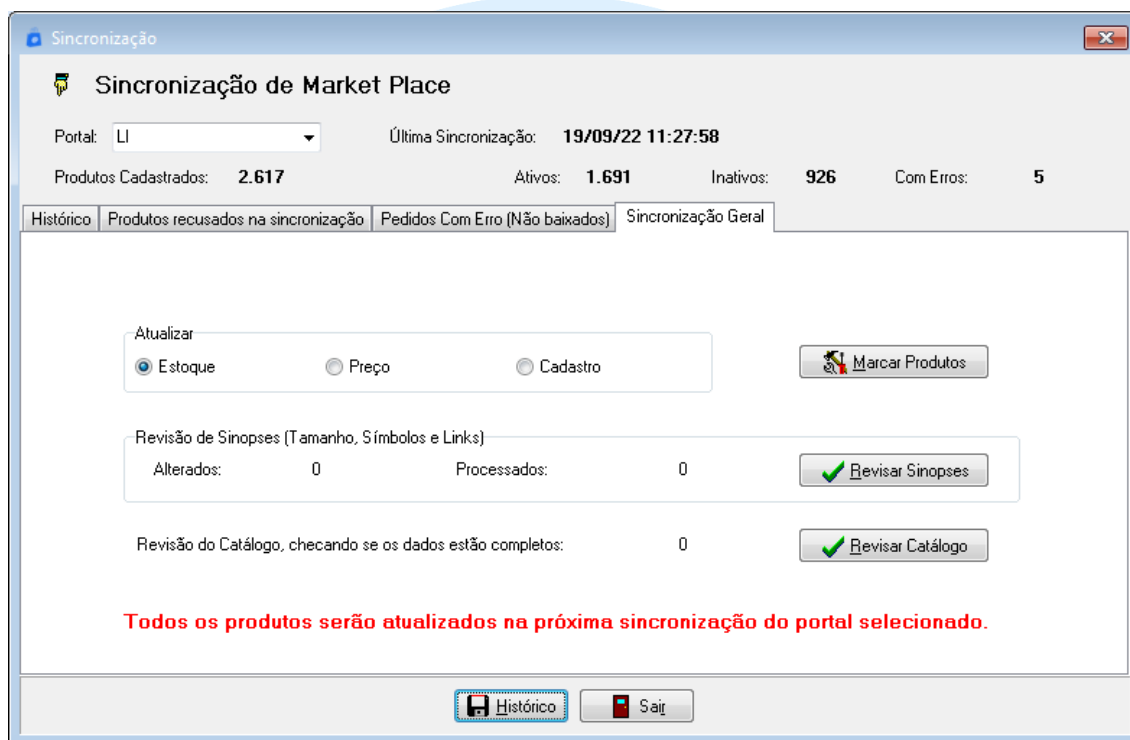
Sincronização

Sincronização de Market Place

Portal: LI

Última Sincronização: 19/09/22 11:27:58

Produtos Cadastrados: 2.617 Ativos: 1.691 Inativos: 926 Com Erros: 5

Histórico | Produtos recusados na sincronização | Pedidos Com Erro (Não baixados) | Sincronização Geral

Atualizar
Estoque Preço Cadastro

Marcar Produtos

Revisão de Sinopses (Tamanho, Símbolos e Links)
Alterados: 0 Processados: 0

Revisar Sinopses

Revisão do Catálogo, checando se os dados estão completos: 0

Revisar Catálogo

Todos os produtos serão atualizados na próxima sincronização do portal selecionado.

Histórico Sair